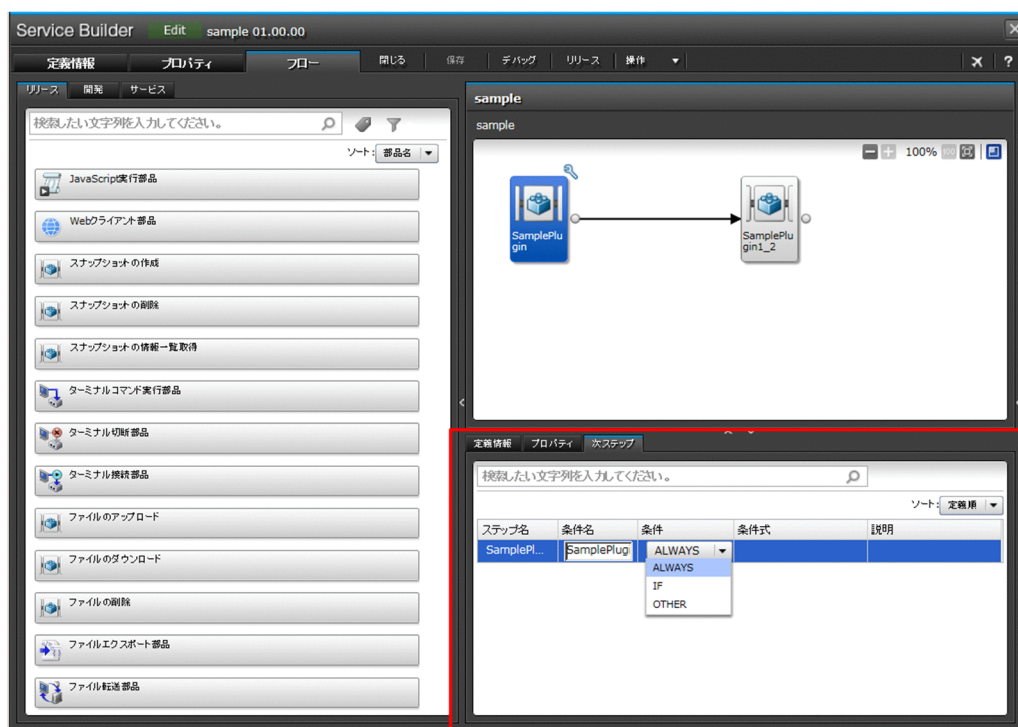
Service Builder Edit sample 01.00.00

定義情報 プロパティ フロー 閉じる 保存 デバッグ リリース 操作

リリース 開発 サービス

検索したい文字列を入力してください。

ソート: 部品名

JavaScript実行部品
Webクライアント部品
スナップショットの作成
スナップショットの削除
スナップショットの情報一覧取得
ターミナルコマンド実行部品
ターミナル切断部品
ターミナル接続部品
ファイルのアップロード
ファイルのダウンロード
ファイルの削除
ファイルエクスポート部品
ファイル転送部品

sample
sample

100%

SamplePlugin
SamplePlugin1_2

定義情報 プロパティ 次ステップ

検索したい文字列を入力してください。

ソート: 定義順

| ステップ名 | 条件名 | 条件 | 条件式 | 説明 |
|---|---|---|---|---|
| SamplePl... | SamplePlug | ALWAYS | | |

ALWAYS
IF
OTHER